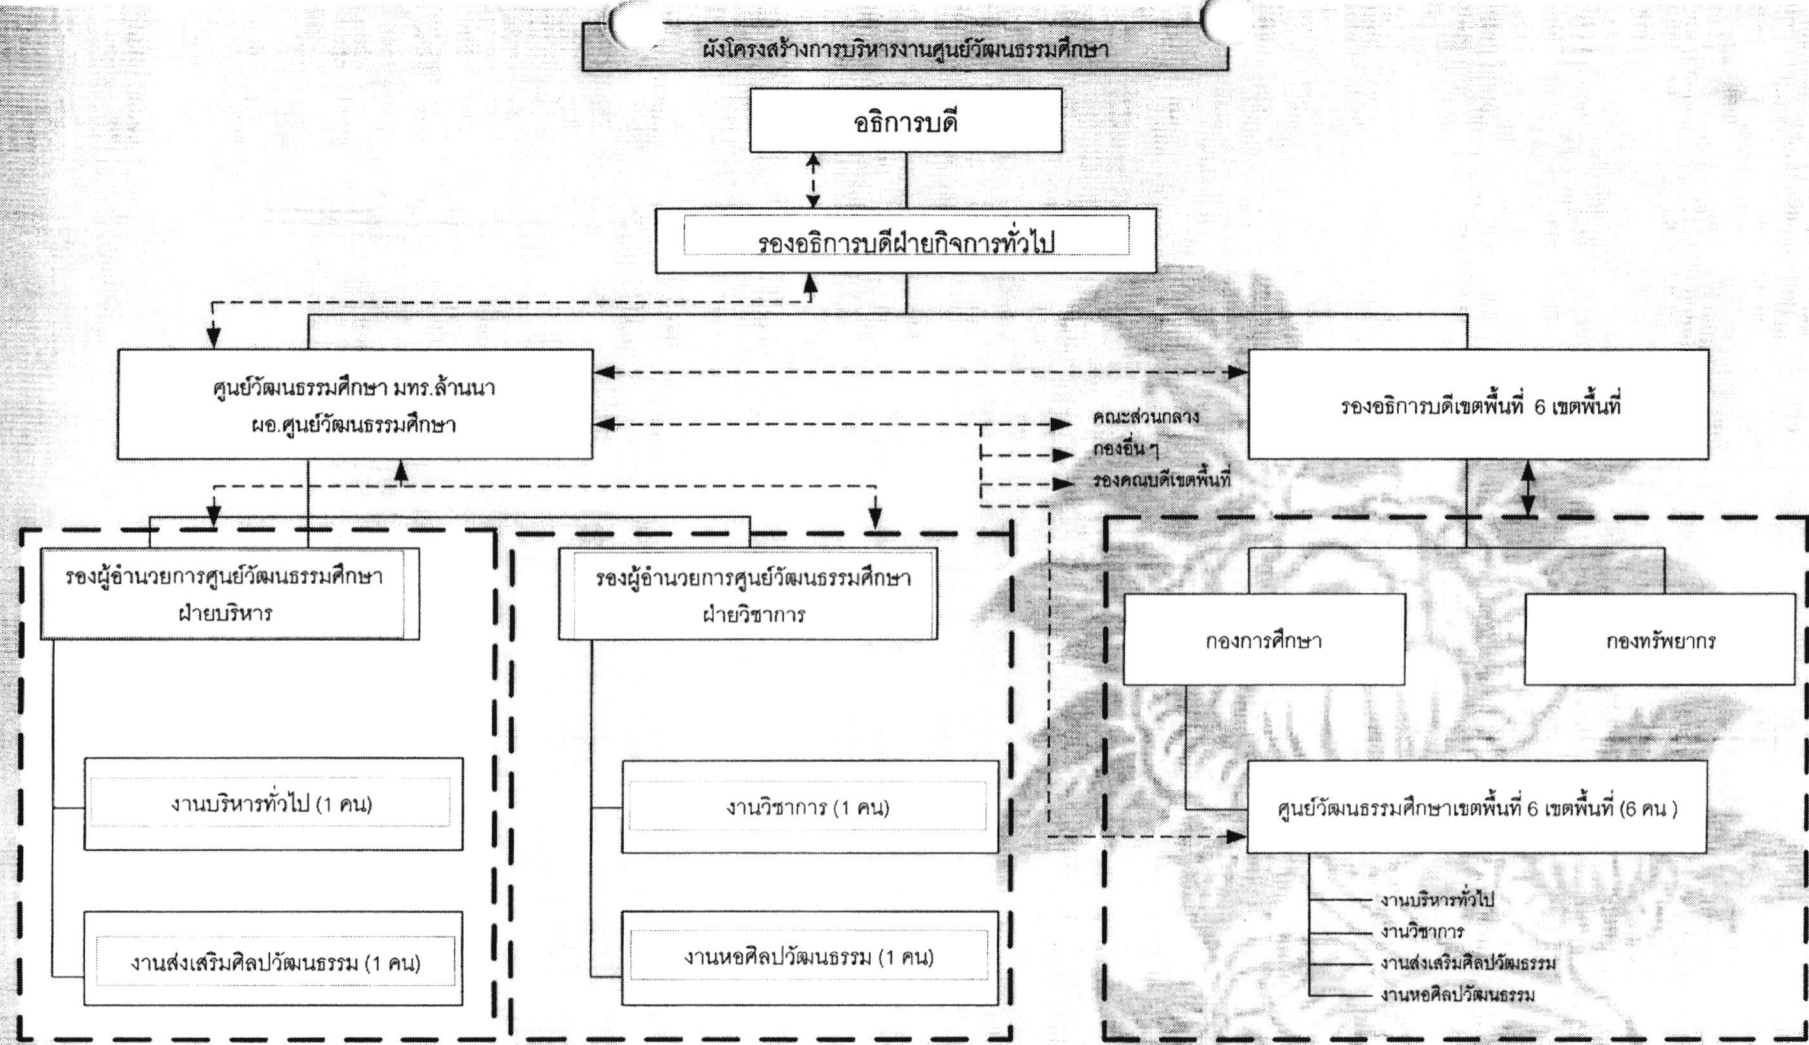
ผังโครงสร้างการบริหารงานศูนย์วัฒนธรรมศึกษา

อธิการบดี

รองอธิการบดีฝ่ายกิจการทั่วไป

ศูนย์วัฒนธรรมศึกษา มทร.ล้านนา
ผอ.ศูนย์วัฒนธรรมศึกษา

คณะส่วนกลาง
กองอื่นๆ
รองคณบดีเขตพื้นที่

รองอธิการบดีเขตพื้นที่ 6 เขตพื้นที่

รองผู้อำนวยการศูนย์วัฒนธรรมศึกษา
ฝ่ายบริหาร

งานบริหารทั่วไป (1 คน)

งานส่งเสริมศิลปวัฒนธรรม (1 คน)

รองผู้อำนวยการศูนย์วัฒนธรรมศึกษา
ฝ่ายวิชาการ

งานวิชาการ (1 คน)

งานหอศิลปวัฒนธรรม (1 คน)

กองการศึกษา

กองทรัพยากร

ศูนย์วัฒนธรรมศึกษาเขตพื้นที่ 6 เขตพื้นที่ (6 คน )

งานบริหารทั่วไป
งานวิชาการ
งานส่งเสริมศิลปวัฒนธรรม
งานหอศิลปวัฒนธรรม